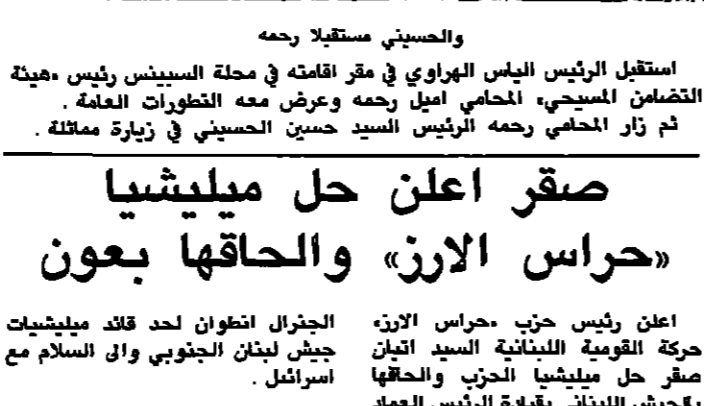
والحسيني مستقبلا رحمه

استقبل الرئيس الياس الهراوي في مقر اقامته في محلة السبينس رئيس «هيئة التضامن المسيحي» المحامي اميل رحمه وعرض معه التطورات العامة .
ثم زار المحامي رحمه الرئيس السيد حسين الحسيني في زيارة مماثلة .

صقر اعلن حل ميليشيا «حراس الارز» والحاقها بعون

اعلن رئيس حزب «حراس الارز» حركة القومية اللبنانية السيد اتيان صقر حل ميليشيا الحزب والحاقها بالجيش اللبناني بقيادة الرئيس العماد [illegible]

الجنرال انطوان لحد قائد ميليشيات جيش لبنان الجنوبي والى السلام مع اسرائيل .